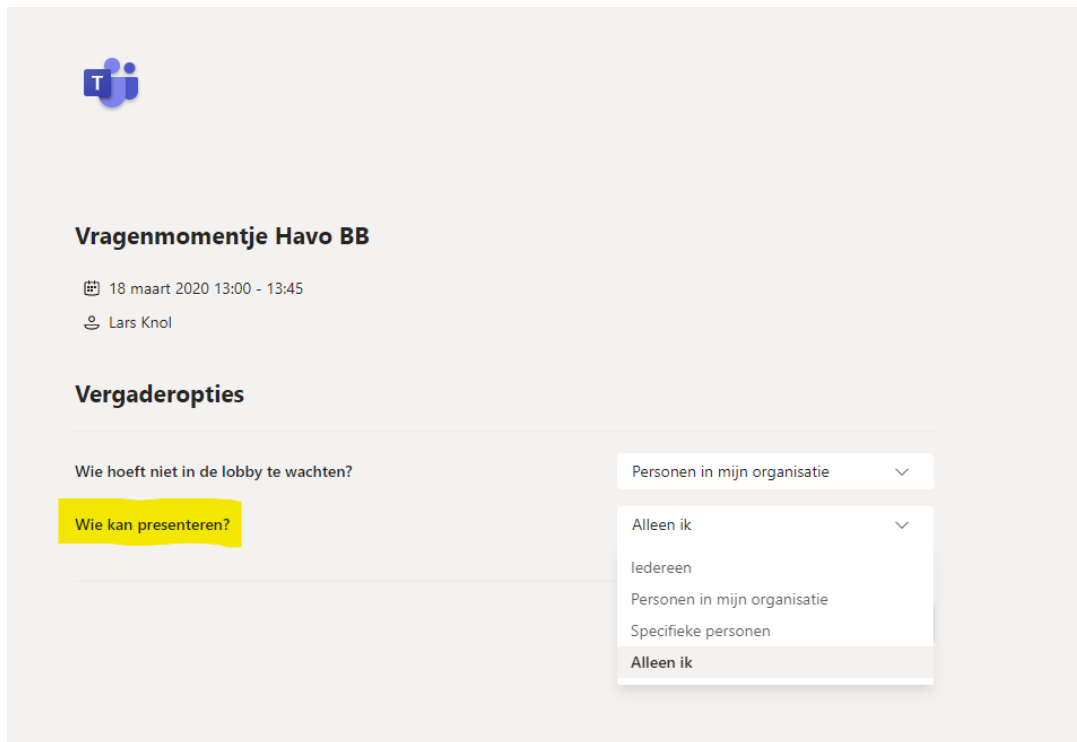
T

Vragenmomentje Havo BB

18 maart 2020 13:00 - 13:45

Lars Knol

Vergaderopties

Wie hoeft niet in de lobby te wachten?

Personen in mijn organisatie

Wie kan presenteren?

Alleen ik

Iedereen

Personen in mijn organisatie

Specifieke personen

Alleen ik